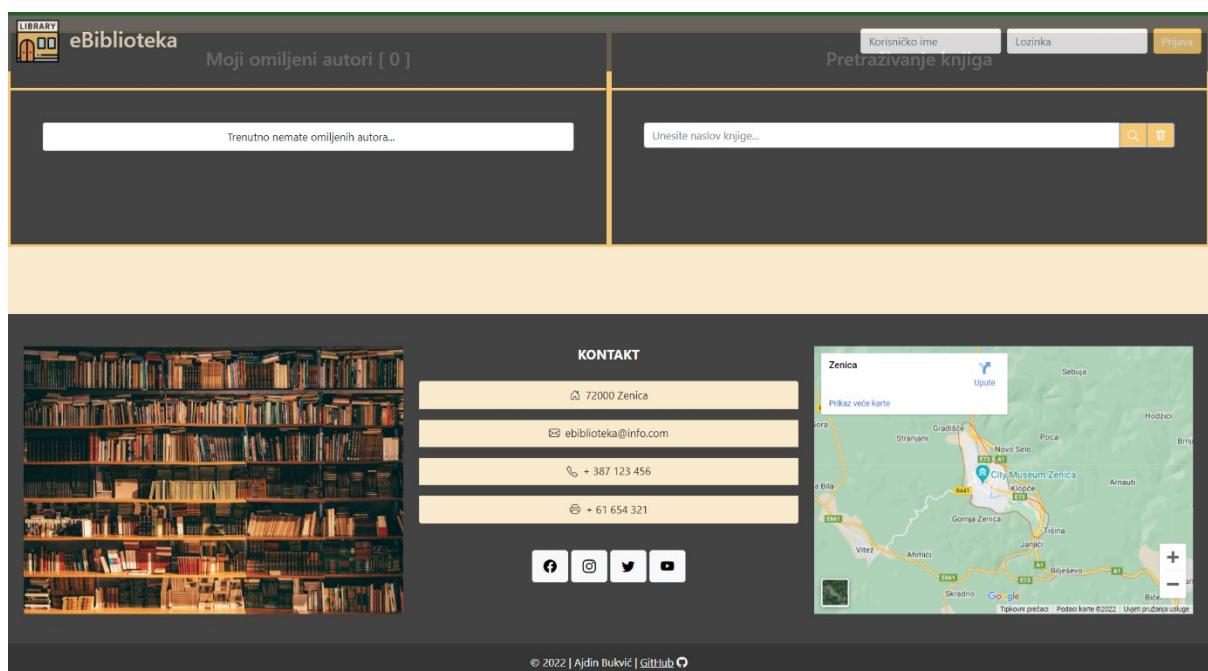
LIBRARY

eBiblioteka

Korisničko ime

Lozinka

Prijava

Moji omiljeni autori [ 0 ]

Pretraživanje knjiga

Trenutno nemate omiljenih autora...

Unesite naslov knjige...

KONTAKT

72000 Zenica

ebiblioteka@info.com

+ 387 123 456

+ 61 654 321

Zenica

Upute

Prikaz veće karte

Sebuja

Hodžići

Gradišće

Stranjani

Novo Selo

Poca

City Museum Zenica

Arnauti

Klopče

Gornja Zenica

Tišina

Janjići

Vitez

Ahmići

Bilješevo

Skradno

Google

Tipkovni prečaci

Podaci karte ©2022

Uvjeti pružanja usluge

© 2022 | Ajdin Bukvić | GitHub